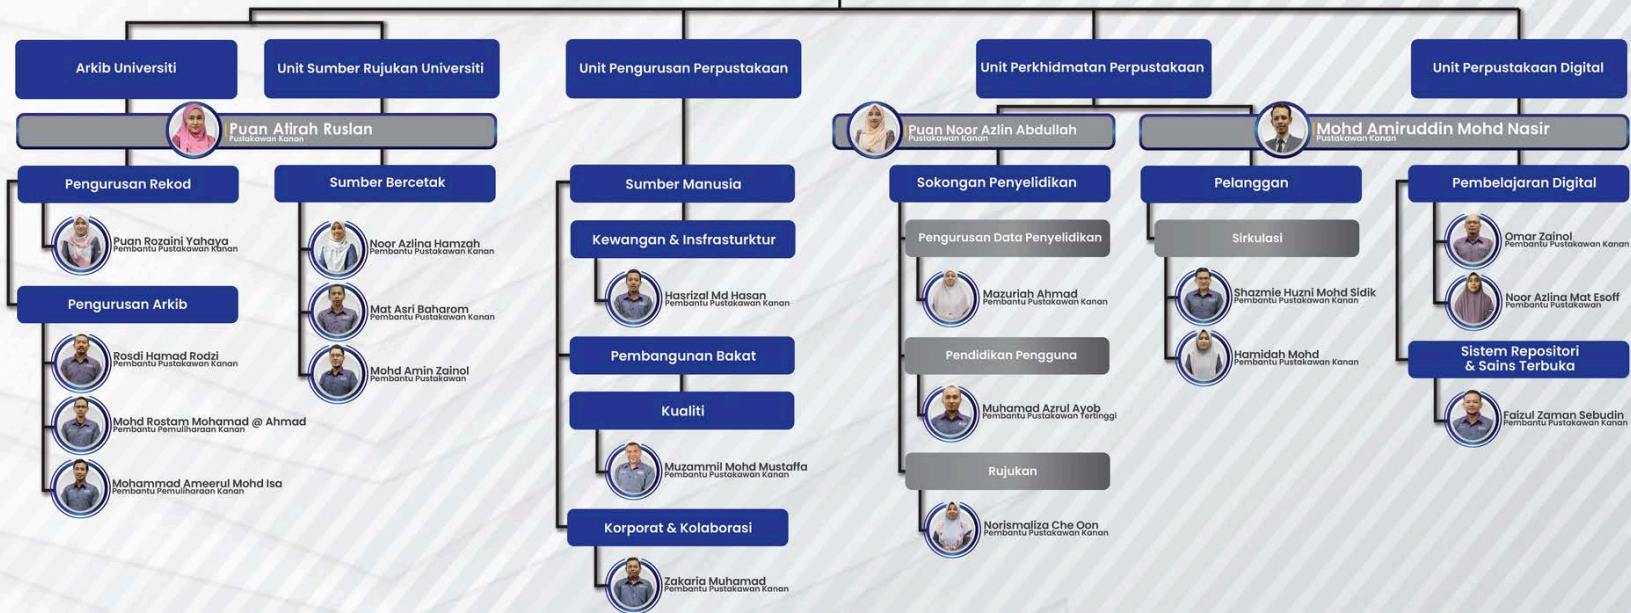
Arkib Universiti

Unit Sumber Rujukan Universiti

Unit Pengurusan Perpustakaan

Unit Perkhidmatan Perpustakaan

Unit Perpustakaan Digital

Puan Atirah Ruslan
Pustakawan Kanan

Puan Noor Azlin Abdullah
Pustakawan Kanan

Mohd Amiruddin Mohd Nasir
Pustakawan Kanan

Pengurusan Rekod

Puan Rozaini Yahaya
Pembantu Pustakawan Kanan

Pengurusan Arkib

Rosdi Hamad Rodzi
Pembantu Pustakawan Kanan

Mohd Rostam Mohamad @ Ahmad
Pembantu Pemuliharaan Kanan

Mohammad Ameerul Mohd Isa
Pembantu Pemuliharaan Kanan

Sumber Bercetak

Noor Azlina Hamzah
Pembantu Pustakawan Kanan

Mat Asri Baharom
Pembantu Pustakawan Kanan

Mohd Amin Zainol
Pembantu Pustakawan

Sumber Manusia

Kewangan & Insfrasturktur

Hasrizal Md Hasan
Pembantu Pustakawan Kanan

Pembangunan Bakat

Kualiti

Muzammil Mohd Mustaffa
Pembantu Pustakawan Kanan

Korporat & Kolaborasi

Zakaria Muhamad
Pembantu Pustakawan Kanan

Sokongan Penyelidikan

Pengurusan Data Penyelidikan

Mazuriah Ahmad
Pembantu Pustakawan Kanan

Pendidikan Pengguna

Muhamad Azrul Ayob
Pembantu Pustakawan Tertinggi

Rujukan

Norismaliza Che Oon
Pembantu Pustakawan Kanan

Pelanggan

Sirkulasi

Shazmie Huzni Mohd Sidik
Pembantu Pustakawan Kanan

Hamidah Mohd
Pembantu Pustakawan Kanan

Pembelajaran Digital

Omar Zainol
Pembantu Pustakawan Kanan

Noor Azlina Mat Esoff
Pembantu Pustakawan

Sistem Repositori & Sains Terbuka

Faizul Zaman Sebudin
Pembantu Pustakawan Kanan